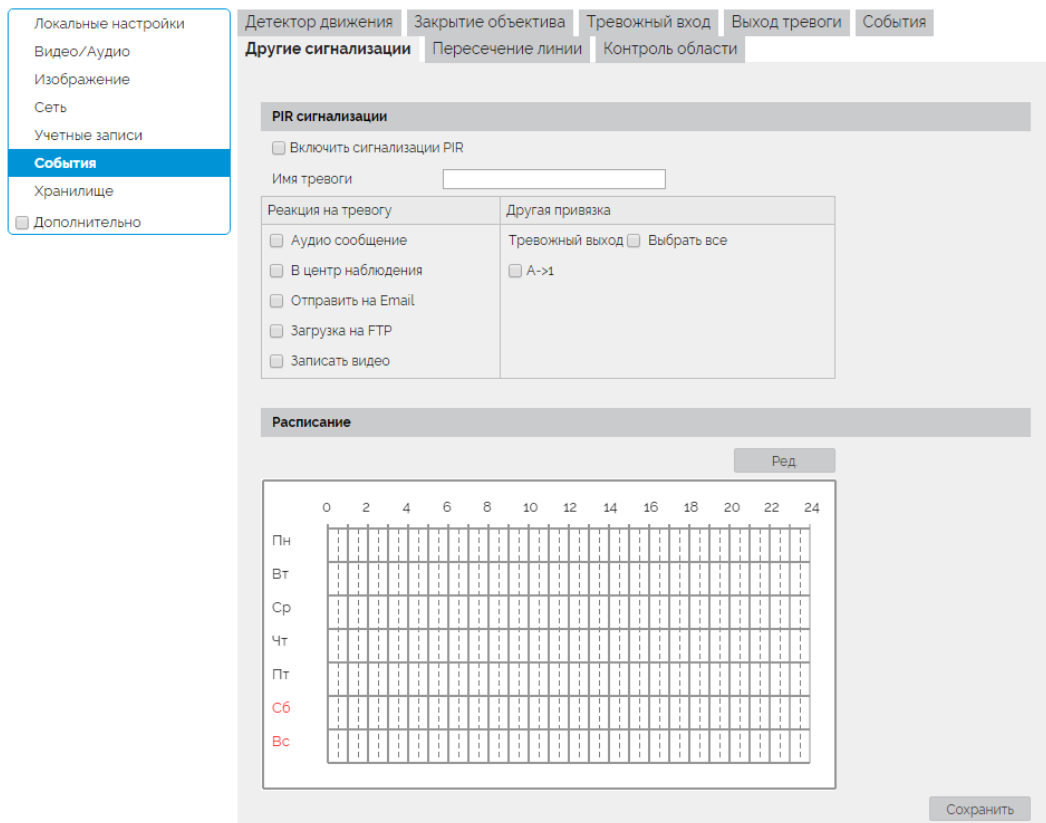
Локальные настройки
Видео/Аудио
Изображение
Сеть
Учетные записи
События
Хранилище
Дополнительно

Детектор движения | Закрытие объектива | Тревожный вход | Выход тревоги | События
Другие сигнализации | Пересечение линии | Контроль области

PIR сигнализации

Включить сигнализации PIR

Имя тревоги

| Реакция на тревогу | Другая привязка |
|---|---|
| Аудио сообщение | Тревожный выход Выбрать все |
| В центр наблюдения | A->1 |
| Отправить на Email | |
| Загрузка на FTP | |
| Записать видео | |

Расписание

Ред

0 2 4 6 8 10 12 14 16 18 20 22 24

Пн
Вт
Ср
Чт
Пт
Сб
Вс

Сохранить